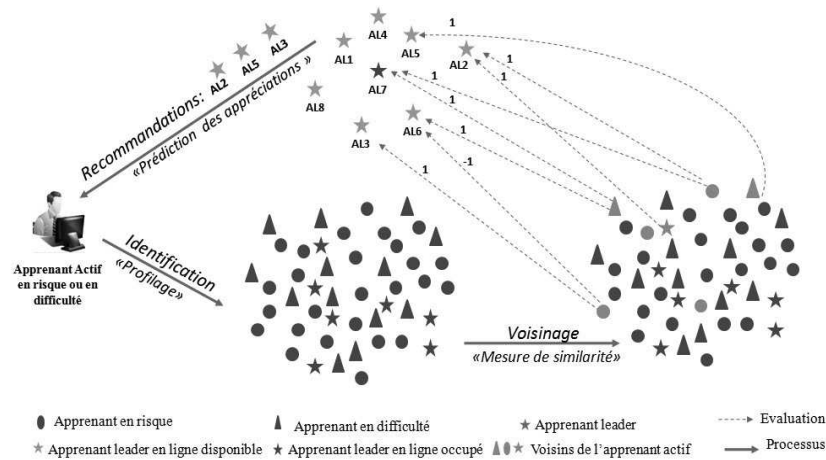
Recommandations: AL2 AL5 AL3
«Prédiction des appréciations»

AL4
AL1
AL5
AL2
AL7
AL8
AL6
AL3

1
1
1
1
1
1
1
-1
1

Apprenant Actif en risque ou en difficulté

Identification
«Profilage»

Voisinage
«Mesure de similarité»

Apprenant en risque
Apprenant en difficulté
Apprenant leader
Evaluation
Apprenant leader en ligne disponible
Apprenant leader en ligne occupé
Voisins de l'apprenant actif
Processus